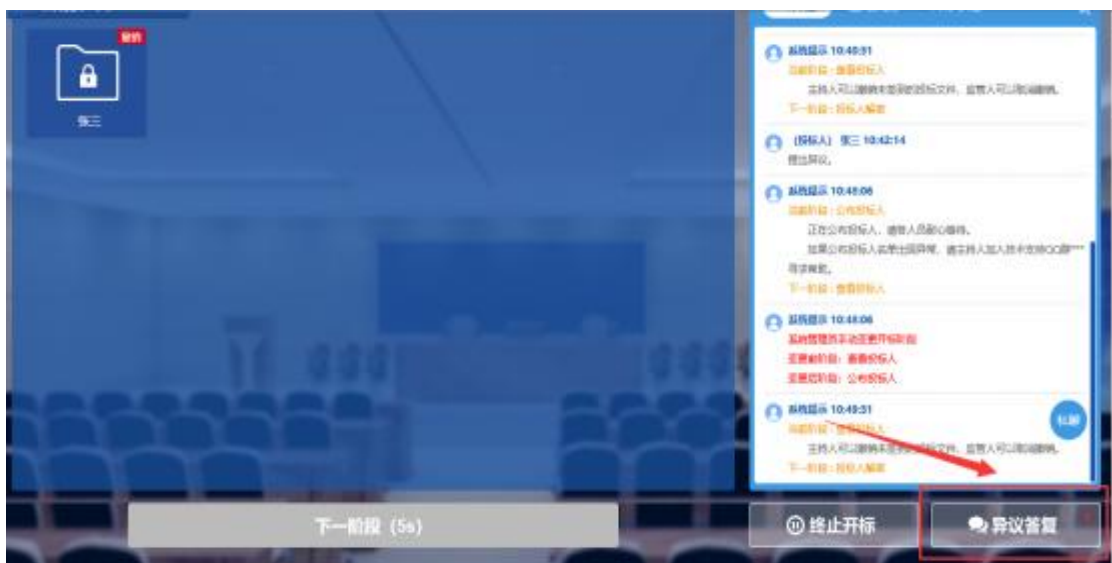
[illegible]

张三

系统提示 10:40:31

当前阶段：查看投标人

主持人可以删除未签到的投标文件，监管人可以取消删除。

下一阶段：投标人解密

（投标人）张三 10:42:14

提出异议。

系统提示 10:48:06

当前阶段：公布投标人

正在公布投标人，请投人员耐心等待。

如果公布投标人名单出现异常，请主持人加入技术支持QQ群***寻求帮助。

下一阶段：查看投标人

系统提示 10:48:06

系统管理员手动变更开标阶段

变更前阶段：查看投标人

变更后阶段：公布投标人

系统提示 10:49:31

当前阶段：查看投标人

主持人可以删除未签到的投标文件，监管人可以取消删除。

下一阶段：投标人解密

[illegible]

下一阶段（5s）

终止开标

异议答复